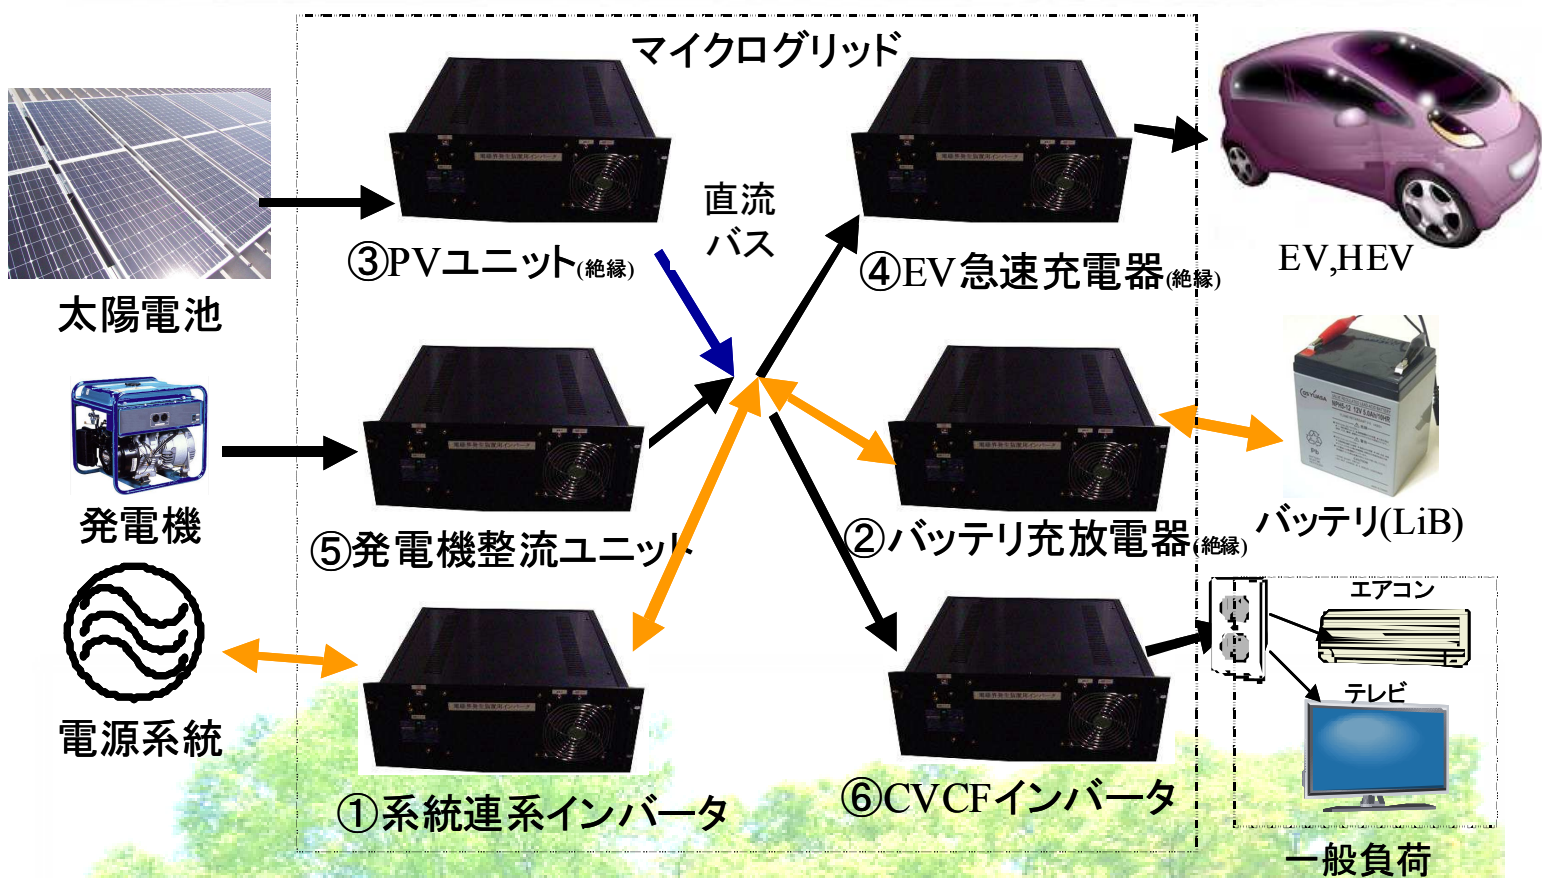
マイクログリッド

太陽電池

③PVユニット(絶縁)

直流
バス

④EV急速充電器(絶縁)

EV,HEV

発電機

⑤発電機整流ユニット

②バッテリ充放電器(絶縁)

バッテリ(LiB)

電源系統

①系統連系インバータ

⑥CVCFインバータ

エアコン

テレビ

一般負荷